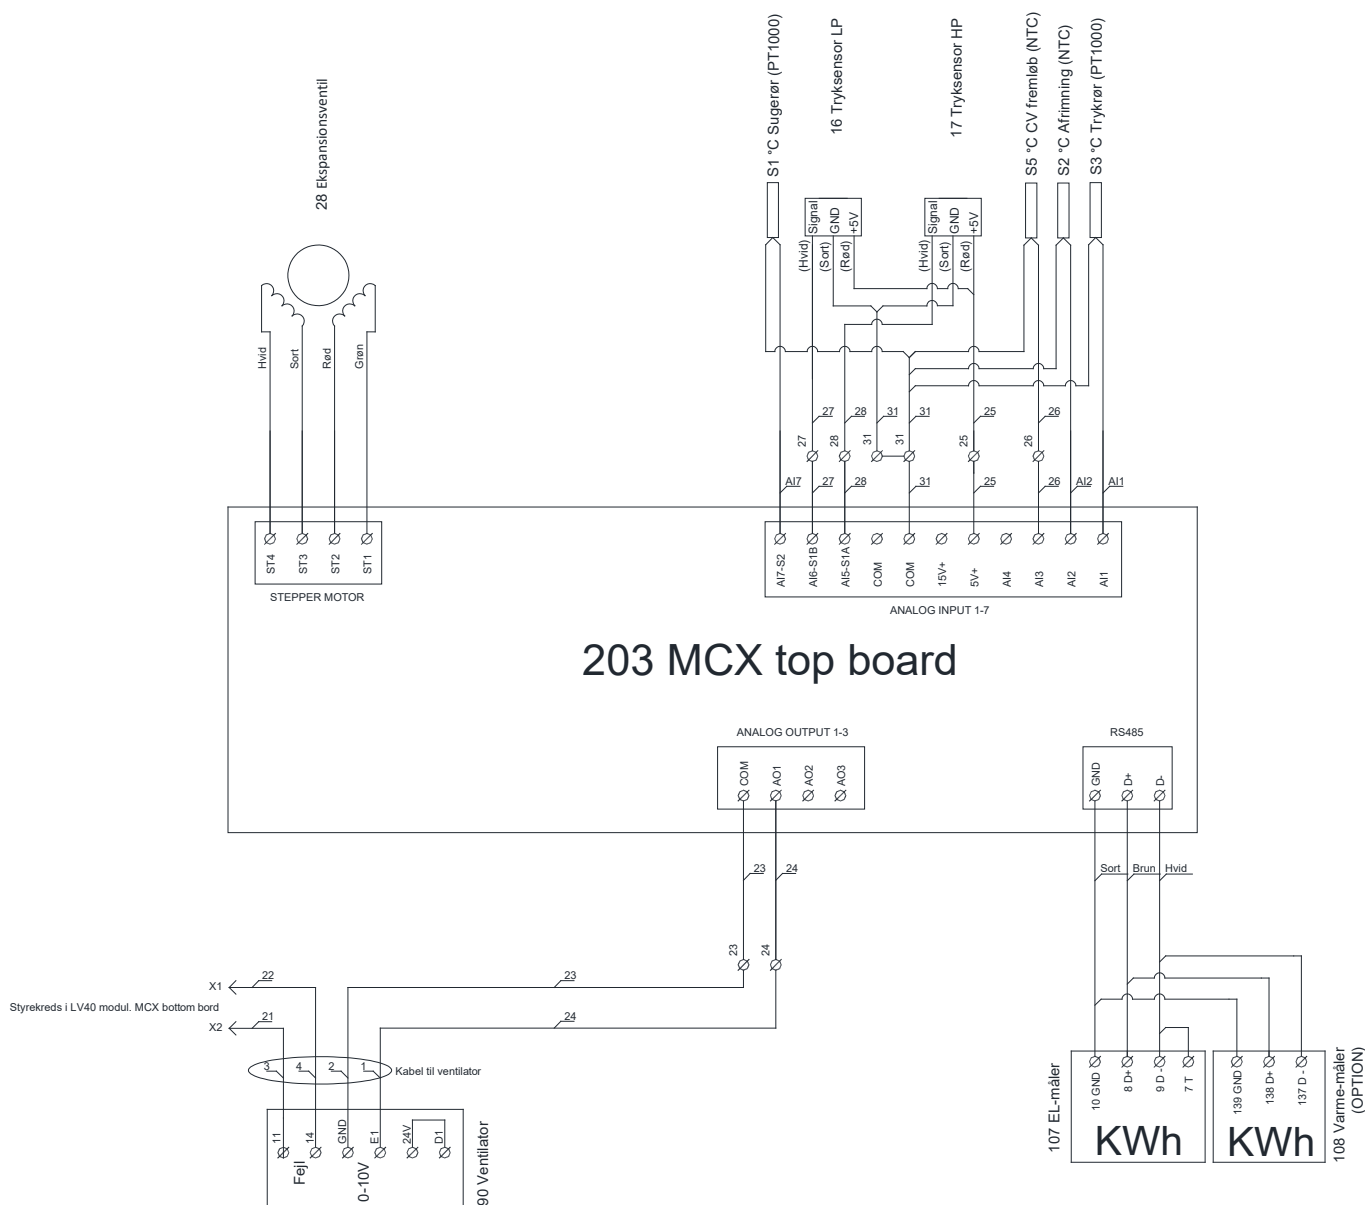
28 Ekspansionsventil

Hvid
Sort
Rød
Grøn

S1 °C Sugerør (PT1000)
16 Tryksensor LP
17 Tryksensor HP
S5 °C CV fremløb (NTC)
S2 °C Afrimning (NTC)
S3 °C Trykrør (PT1000)

Signal
GND
+5V
(Hvid)
(Sort)
(Rød)

Signal
GND
+5V
(Hvid)
(Sort)
(Rød)

27
28
31
31
25
26

27
28
31
31
25
26

AI7
27
28
31
25
26
AI2
AI1

ST4
ST3
ST2
ST1
STEPPER MOTOR

AI7-S2
AI6-S1B
AI5-S1A
COM
COM
15V+
5V+
AI4
AI3
AI2
AI1
ANALOG INPUT 1-7

203 MCX top board

ANALOG OUTPUT 1-3
COM
AO1
AO2
AO3

RS485
GND
D+
D-

23
24

Sort
Brun
Hvid

23
24

X1
22
23
Styrekreds i LV40 modul. MCX bottom bord
X2
21
24

3
4
2
1
Kabel til ventilator

11
14
GND
E1
24V
D1
Fejl
0-10V
90 Ventilator

10 GND
8 D+
9 D -
7 T
139 GND
138 D+
137 D -
107 EL-måler
KWh
KWh
108 Varme-måler (OPTION)